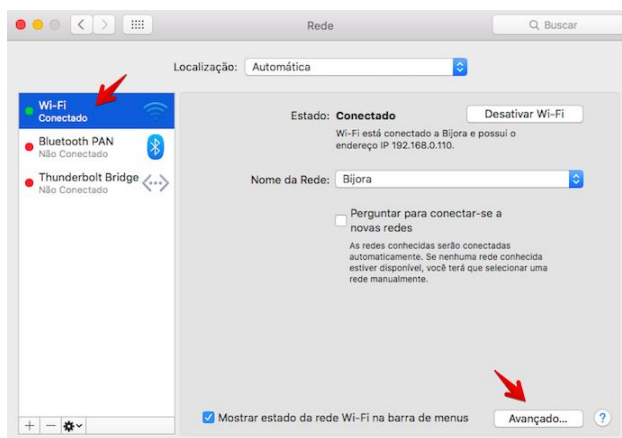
Rede

Buscar

Localização: Automática

Wi-Fi
Conectado

Bluetooth PAN
Não Conectado

Thunderbolt Bridge
Não Conectado

Estado: Conectado

Desativar Wi-Fi

Wi-Fi está conectado a Bijora e possui o endereço IP 192.168.0.110.

Nome da Rede: Bijora

Perguntar para conectar-se a novas redes

As redes conhecidas serão conectadas automaticamente. Se nenhuma rede conhecida estiver disponível, você terá que selecionar uma rede manualmente.

Mostrar estado da rede Wi-Fi na barra de menus

Avançado...

?